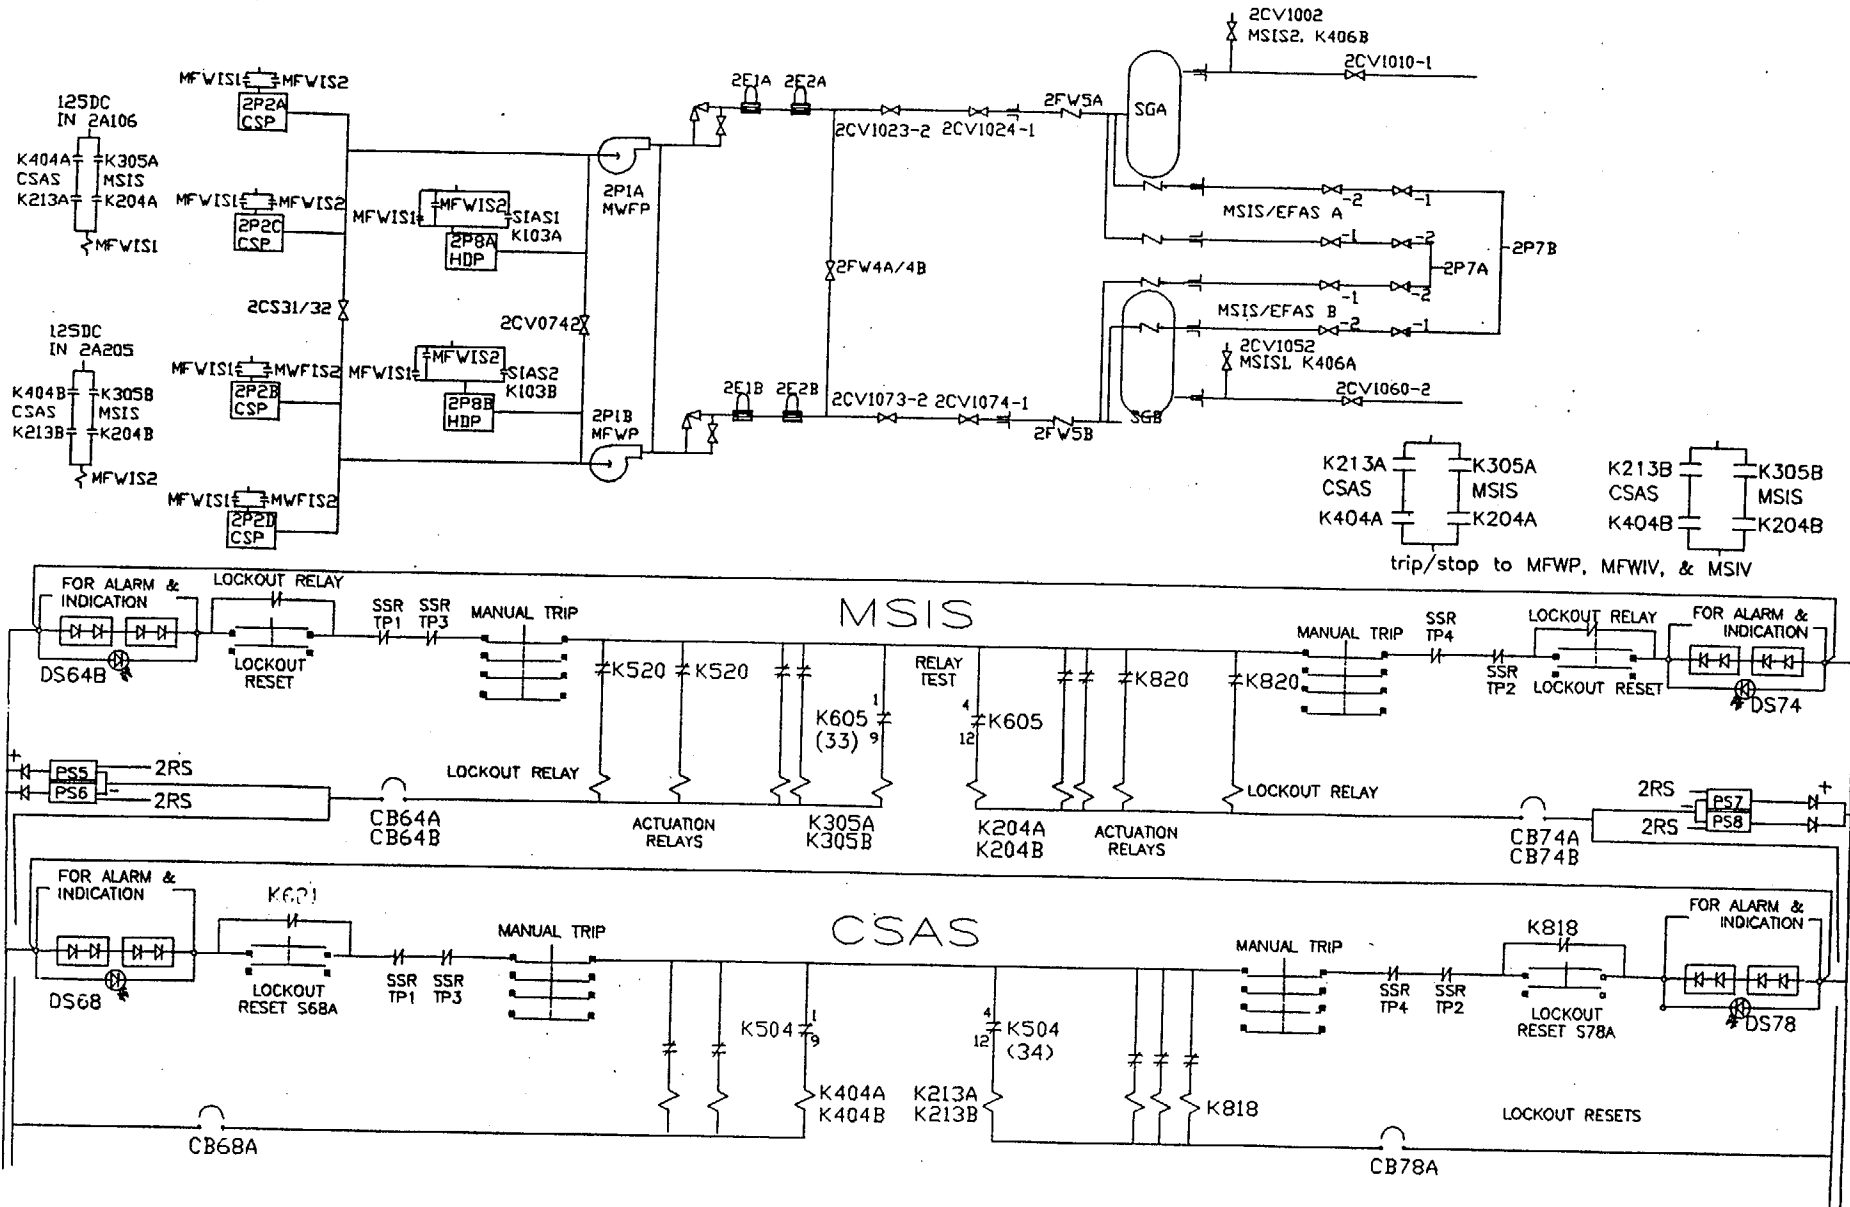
2CV1002
MSIS2, K406B
2CV1010-1
2E1A 2E2A
2FW5A
SGA
MFWIS1 MFWIS2
2P2A
CSP
125DC
IN 2A106
K404A K305A
CSAS MSIS
K213A K204A
MFWIS1
2CV1023-2 2CV1024-1
2P1A
MWFP
MSIS/EFAS A -2 -1
-1 -2
2P7B
MFWIS1 MFWIS2
2P2C
CSP
MFWIS1 MFWIS2
SIAS1
2P8A K103A
HDP
2FW4A/4B
2P7A
2CS31/32
2CV0742
-1 -2
MSIS/EFAS B -2 -1
125DC
IN 2A205
2CV1052
MSISL K406A
K404B K305B
CSAS MSIS
K213B K204B
MFWIS2
MFWIS1 MWFIS2
2P2B
CSP
MFWIS1 MFWIS2
SIAS2
2P8B K103B
HDP
2P1B
MFWP
2E1B 2E2B
2CV1073-2 2CV1074-1
2FW5B
SGB
2CV1060-2
MFWIS1 MWFIS2
2P2D
CSP
K213A K305A
CSAS MSIS
K404A K204A
K213B K305B
CSAS MSIS
K404B K204B
trip/stop to MFWP, MFWIV, & MSIV
FOR ALARM & INDICATION
LOCKOUT RELAY
LOCKOUT RESET
DS64B
SSR TP1
SSR TP3
MANUAL TRIP
MSIS
K520 K520
K605 (33)
1 9
RELAY TEST
4 12
K605
K820 K820
MANUAL TRIP
SSR TP4
SSR TP2
LOCKOUT RELAY
LOCKOUT RESET
FOR ALARM & INDICATION
DS74
PS5 2RS
PS6 2RS
LOCKOUT RELAY
CB64A
CB64B
ACTUATION RELAYS
K305A
K305B
K204A
K204B
ACTUATION RELAYS
LOCKOUT RELAY
2RS PS7
2RS PS8
CB74A
CB74B
FOR ALARM & INDICATION
K621
LOCKOUT RESET S68A
DS68
SSR TP1
SSR TP3
MANUAL TRIP
CSAS
K504
1 9
4 12
K504 (34)
MANUAL TRIP
SSR TP4
SSR TP2
K818
LOCKOUT RESET S78A
FOR ALARM & INDICATION
DS78
K404A
K404B
K213A
K213B
K818
LOCKOUT RESETS
CB68A
CB78A